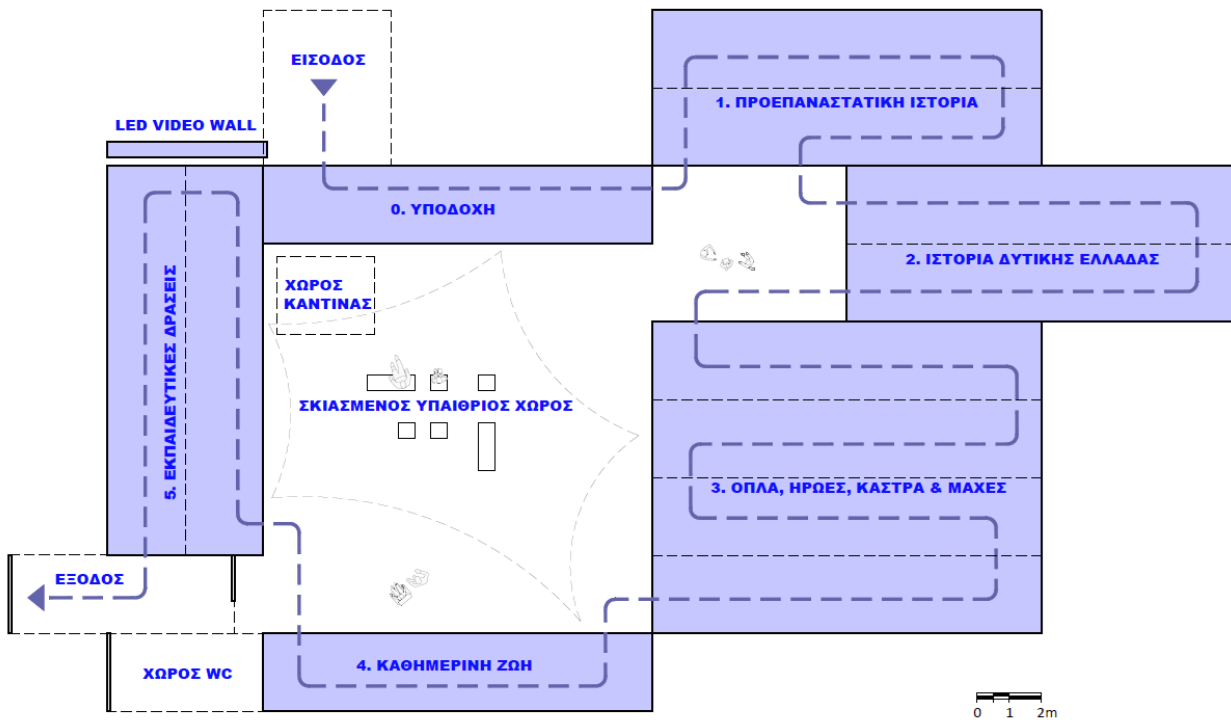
ΕΙΣΟΔΟΣ

LED VIDEO WALL

1. ΠΡΟΕΠΑΝΑΣΤΑΤΙΚΗ ΙΣΤΟΡΙΑ

0. ΥΠΟΔΟΧΗ

2. ΙΣΤΟΡΙΑ ΔΥΤΙΚΗΣ ΕΛΛΑΔΑΣ

ΧΩΡΟΣ ΚΑΝΤΙΝΑΣ

5. ΕΚΠΑΙΔΕΥΤΙΚΕΣ ΔΡΑΣΕΙΣ

ΣΚΙΑΣΜΕΝΟΣ ΥΠΑΙΘΡΙΟΣ ΧΩΡΟΣ

3. ΟΠΛΑ, ΗΡΩΕΣ, ΚΑΣΤΡΑ & ΜΑΧΕΣ

ΕΞΟΔΟΣ

ΧΩΡΟΣ WC

4. ΚΑΘΗΜΕΡΙΝΗ ΖΩΗ

0 1 2m